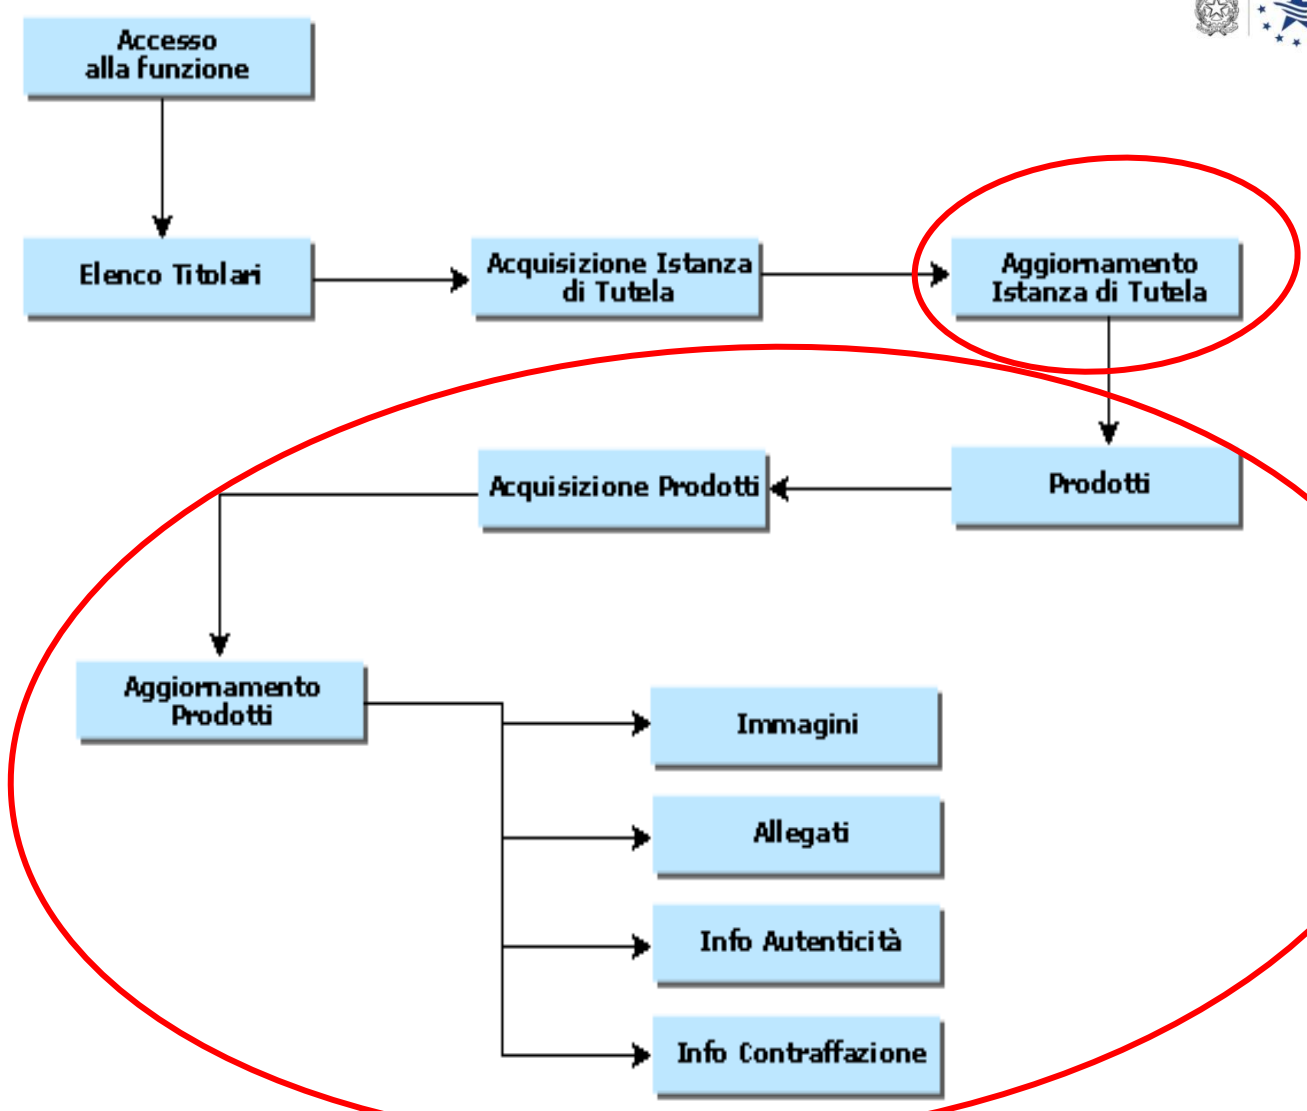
Accesso alla funzione

Elenco Titolari

Acquisizione Istanza di Tutela

Aggiornamento Istanza di Tutela

Prodotti

Acquisizione Prodotti

Aggiornamento Prodotti

Immagini

Allegati

Info Autenticità

Info Contraffazione